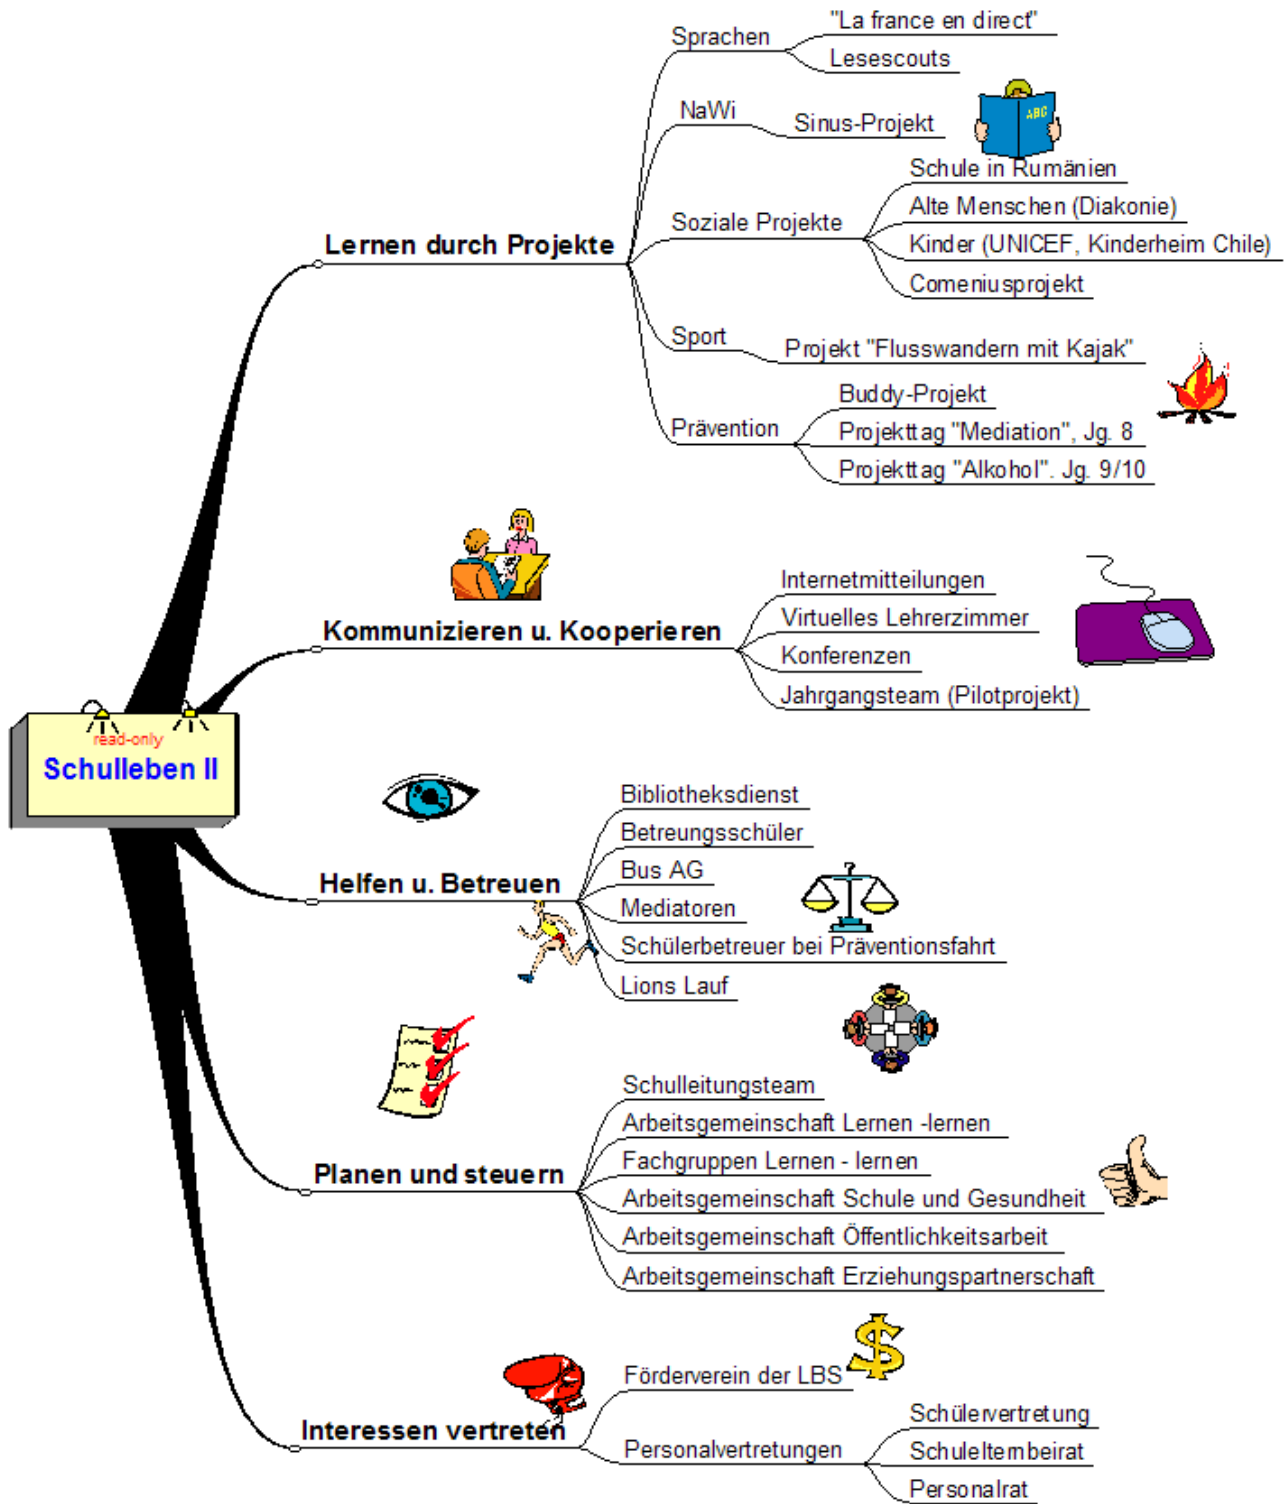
read-only
Schulleben II

Lernen durch Projekte
Sprachen
"La france en direct"
Lesescouts
NaWi
Sinus-Projekt
ABC
Soziale Projekte
Schule in Rumänien
Alte Menschen (Diakonie)
Kinder (UNICEF, Kinderheim Chile)
Comeniusprojekt
Sport
Projekt "Flusswandern mit Kajak"
Prävention
Buddy-Projekt
Projekttag "Mediation", Jg. 8
Projekttag "Alkohol". Jg. 9/10

Kommunizieren u. Kooperieren
Internetmitteilungen
Virtuelles Lehrerzimmer
Konferenzen
Jahrgangsteam (Pilotprojekt)

Helfen u. Betreuen
Bibliotheksdienst
Betreuungsschüler
Bus AG
Mediatoren
Schülerbetreuer bei Präventionsfahrt
Lions Lauf

Planen und steuern
Schulleitungsteam
Arbeitsgemeinschaft Lernen -lernen
Fachgruppen Lernen - lernen
Arbeitsgemeinschaft Schule und Gesundheit
Arbeitsgemeinschaft Öffentlichkeitsarbeit
Arbeitsgemeinschaft Erziehungspartnerschaft

Interessen vertreten
Förderverein der LBS
Personalvertretungen
Schülervertretung
Schulelternbeirat
Personalrat